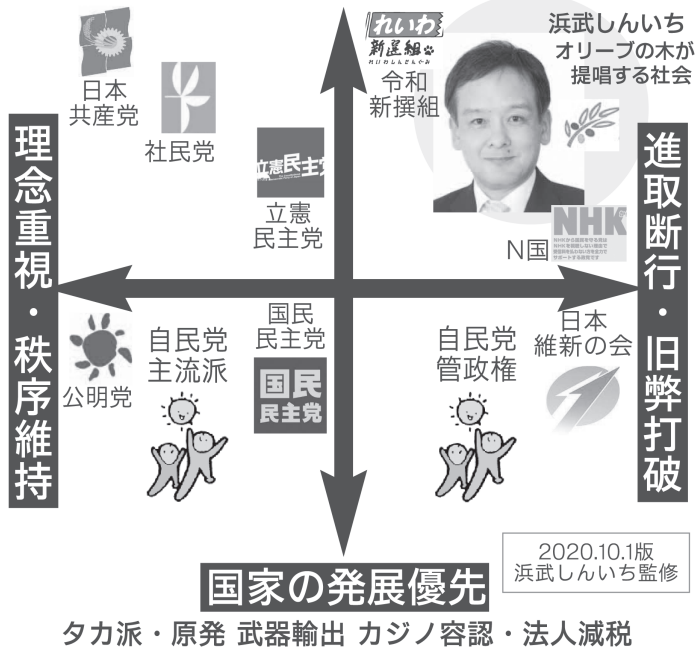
浜武しんいち
オリーブの木が
提唱する社会

日本
共産党

社民党

れいわ
新選組

令和
新撰組

立憲民主党

立憲
民主党

NHK

N国

理念重視・秩序維持

進取断行・旧弊打破

国民
民主党

自民党
主流派

公明党

国民
民主党

自民党
管政権

日本
維新の会

2020.10.1版
浜武しんいち監修

国家の発展優先

タカ派・原発 武器輸出 カジノ容認・法人減税